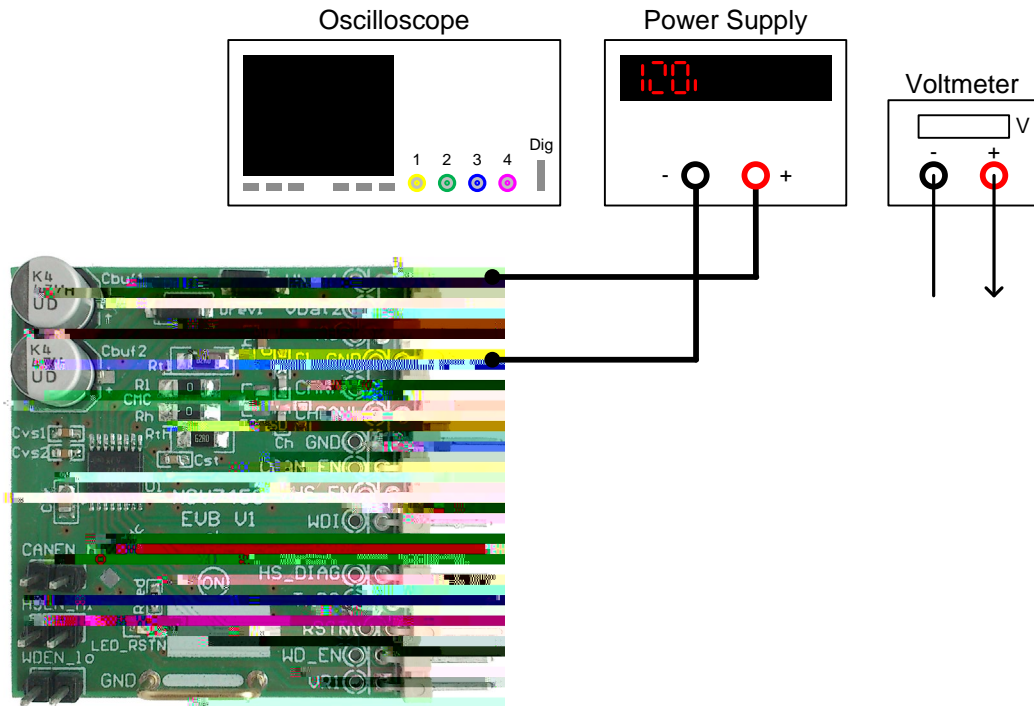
Oscilloscope

1 2 3 4 Dig

Power Supply

12.0

- +

Voltmeter

V

- +

K4
UD

Cbuf1

Vbat2

K4
UD

Cbuf2

Rt

GND

R1 0

CMC

CANH

Rh 0

CANL

Rth

Cvs1

Cvs2

Cst

Ch GND

CAN_EN

HS_EN

EVB V1

WDI

CANEN

HS_DIAG

ON

RSTN

LED_RSTN

WDEN_1

WD_EN

GND